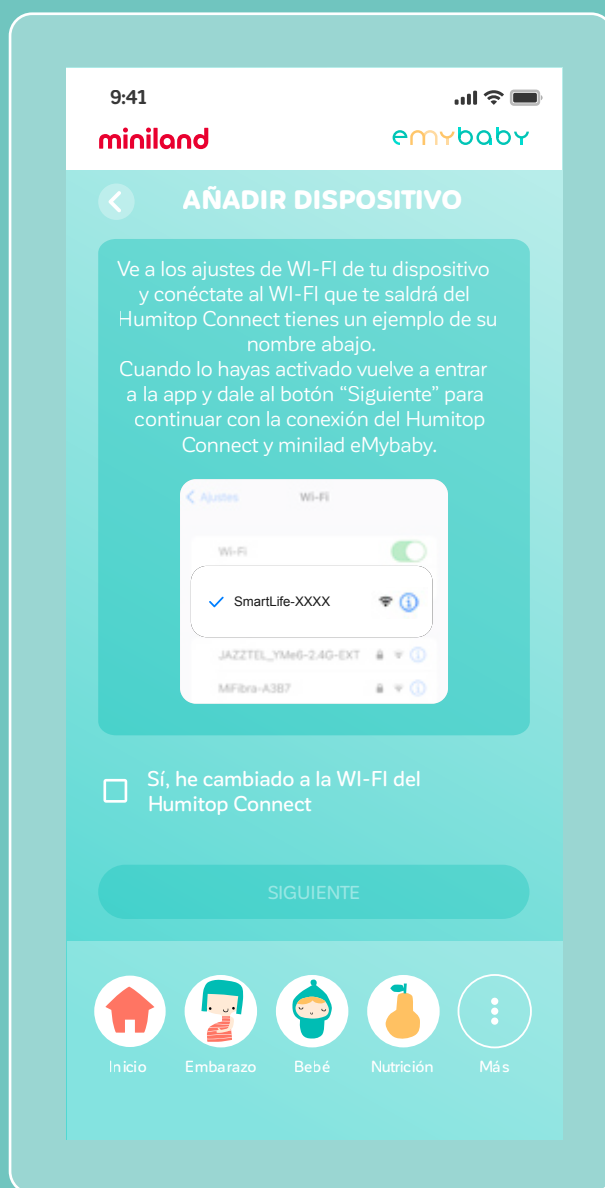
9:41

miniland

emybaby

AÑADIR DISPOSITIVO

Ve a los ajustes de WI-FI de tu dispositivo y conéctate al WI-FI que te saldrá del Humitop Connect tienes un ejemplo de su nombre abajo.
Cuando lo hayas activado vuelve a entrar a la app y dale al botón "Siguiente" para continuar con la conexión del Humitop Connect y minilad eMybaby.

Ajustes Wi-Fi

Wi-Fi

SmartLife-XXXX

JAZZTEL_YMe6-2.4G-EXT

MiFibra-A3B7

Sí, he cambiado a la WI-FI del Humitop Connect

SIGUIENTE

Inicio Embarazo Bebé Nutrición Más